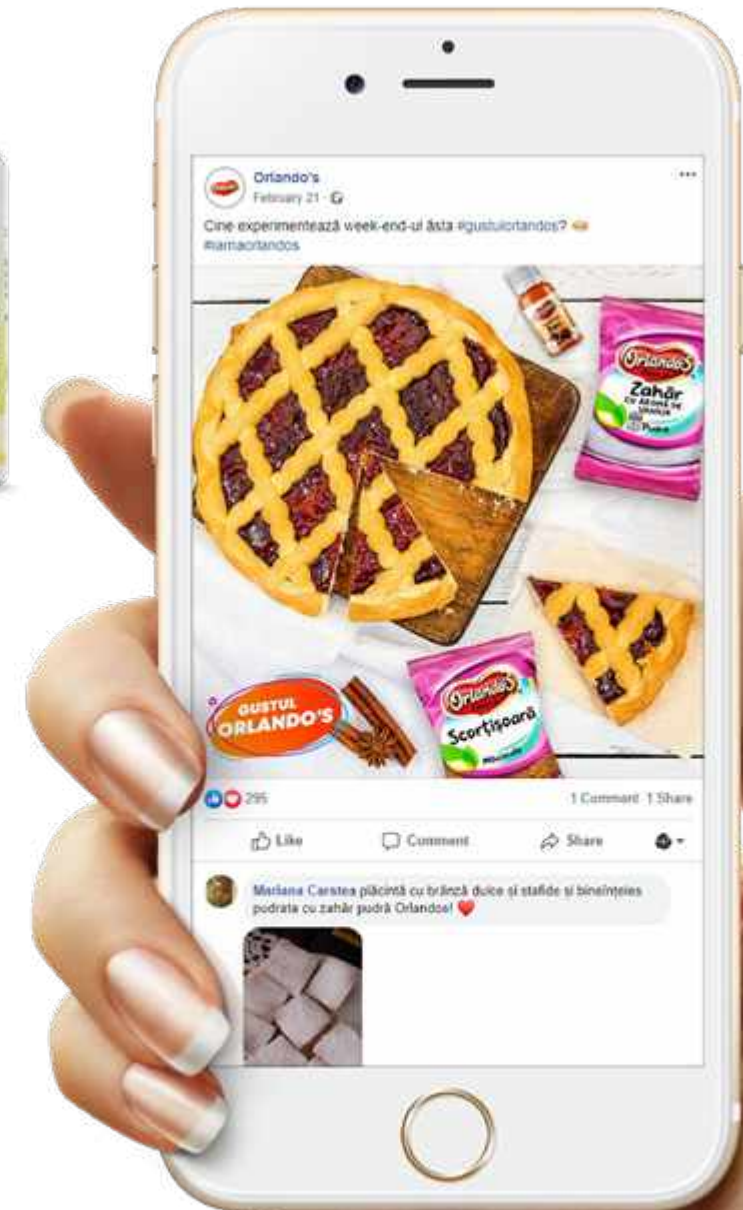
Orlando's
February 21 ·

Cine experimentează week-end-ul ăsta #gustulorlandos?
#iarnaorlandos

Orlando's
Zahăr
CU AROMĂ DE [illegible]

GUSTUL ORLANDO'S

Orlando's
Scorțișoară

295

1 Comment 1 Share

Like Comment Share

Mariana Carstea plăcintă cu brânză dulce și stafide și bineînțeles pudrata cu zahăr pudră Orlandos!